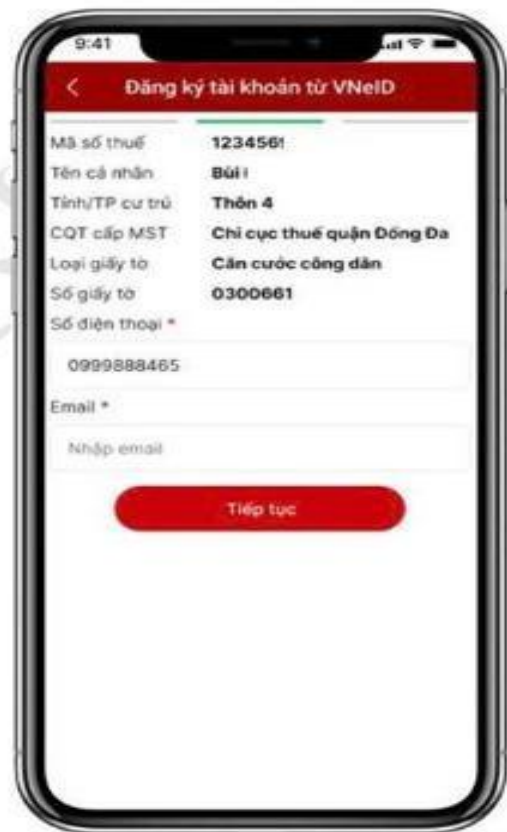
9:41

<

Đăng ký tài khoản từ VNeID

| | |
|---|---|
| Mã số thuế | 1234561 |
| Tên cá nhân | Bùi I |
| Tỉnh/TP cư trú | Thôn 4 |
| CQT cấp MST | Chi cục thuế quận Đống Đa |
| Loại giấy tờ | Căn cước công dân |
| Số giấy tờ | 0300661 |

Số điện thoại *

0999888465

Email *

Nhập email

Tiếp tục